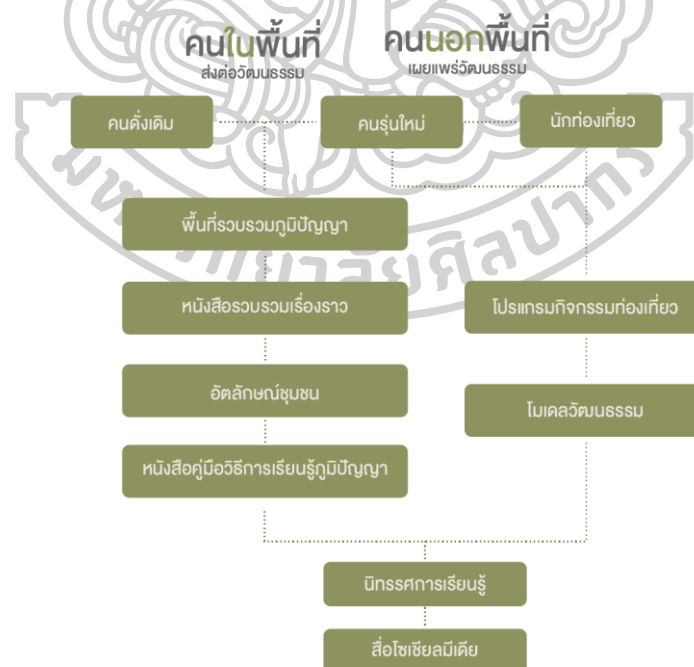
คนในพื้นที่
ส่งต่อวัฒนธรรม

คนนอกพื้นที่
เผยแพร่วัฒนธรรม

คนดั้งเดิม

คนรุ่นใหม่

นักท่องเที่ยว

พื้นที่รวบรวมภูมิปัญญา

หนังสือรวบรวมเรื่องราว

โปรแกรมกิจกรรมท่องเที่ยว

อัตลักษณ์ชุมชน

โมเดลวัฒนธรรม

หนังสือคู่มือวิธีการเรียนรู้ภูมิปัญญา

นิทรรศการเรียนรู้

สื่อโซเชียลมีเดีย

มหาวิทยาลัยศิลปากร